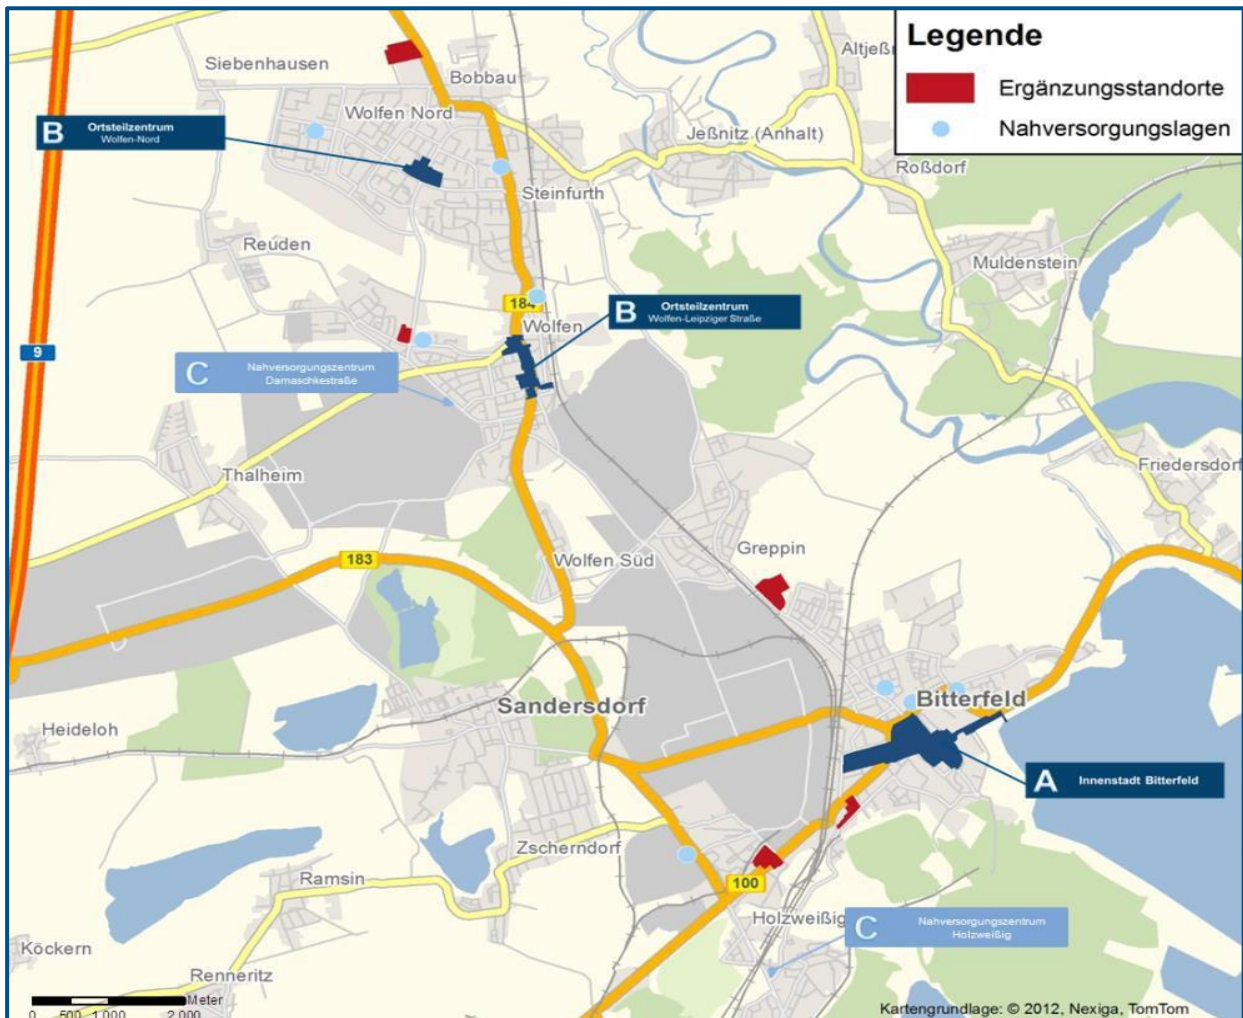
Legende
Ergänzungsstandorte
Nahversorgungslagen

Altjeßn
Siebenhausen
Bobbau
Wolfen Nord
B Ortsteilzentrum Wolfen-Nord
Jeßnitz (Anhalt)
Roßdorf
Steinfurth
Reuden
Muldenstein
184
Wolfen
B Ortsteilzentrum Wolfen-Leipziger Straße
9
C Nahversorgungszentrum Damaschkestraße
Thalheim
Friedersdorf
Greppin
183
Wolfen Süd
Heideloh
Sandersdorf
Bitterfeld
A Innenstadt Bitterfeld
Zscherndorf
Ramsin
100
Holzweißig
C Nahversorgungszentrum Holzweißig
Köckern
Renneritz
Meter
0 500 1.000 2.000
Kartengrundlage: © 2012, Nexiga, TomTom